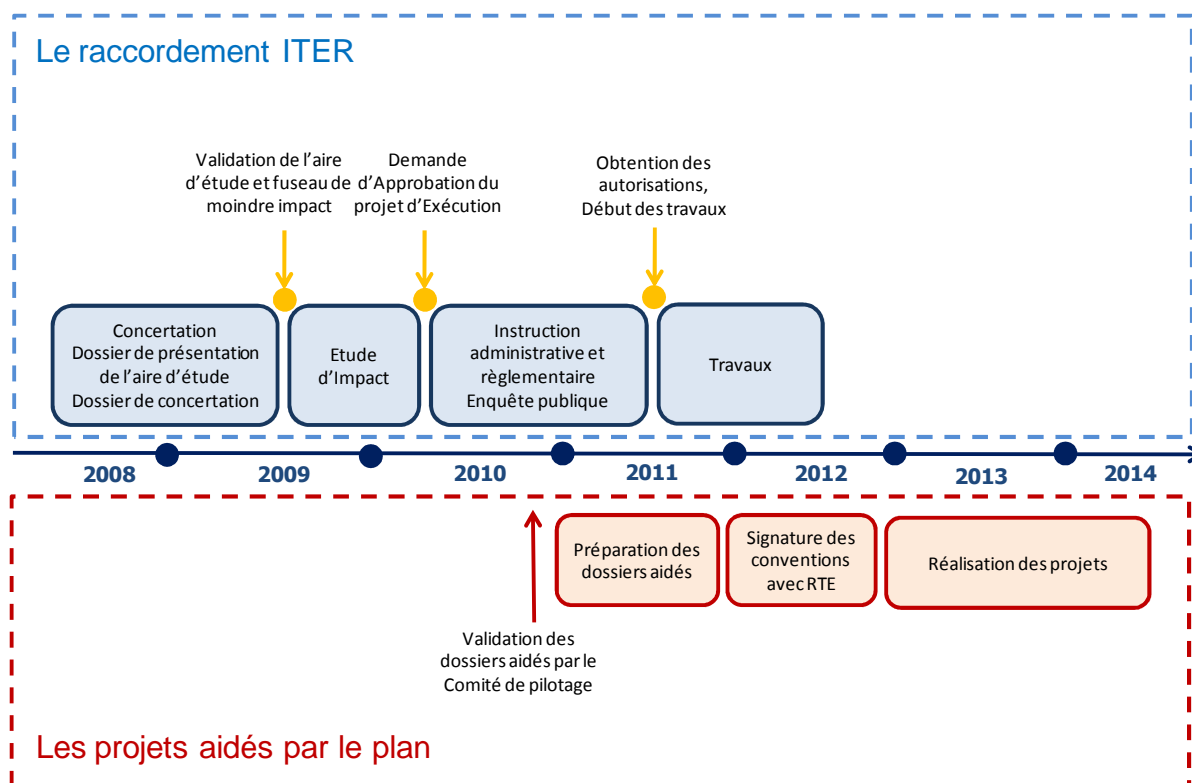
Le raccordement ITER

Validation de l'aire d'étude et fuseau de moindre impact

Demande d'Approbation du projet d'Exécution

Obtention des autorisations, Début des travaux

Concertation
Dossier de présentation de l'aire d'étude
Dossier de concertation

Etude d'Impact

Instruction administrative et règlementaire
Enquête publique

Travaux

2008
2009
2010
2011
2012
2013
2014

Préparation des dossiers aidés

Signature des conventions avec RTE

Réalisation des projets

Validation des dossiers aidés par le Comité de pilotage

Les projets aidés par le plan